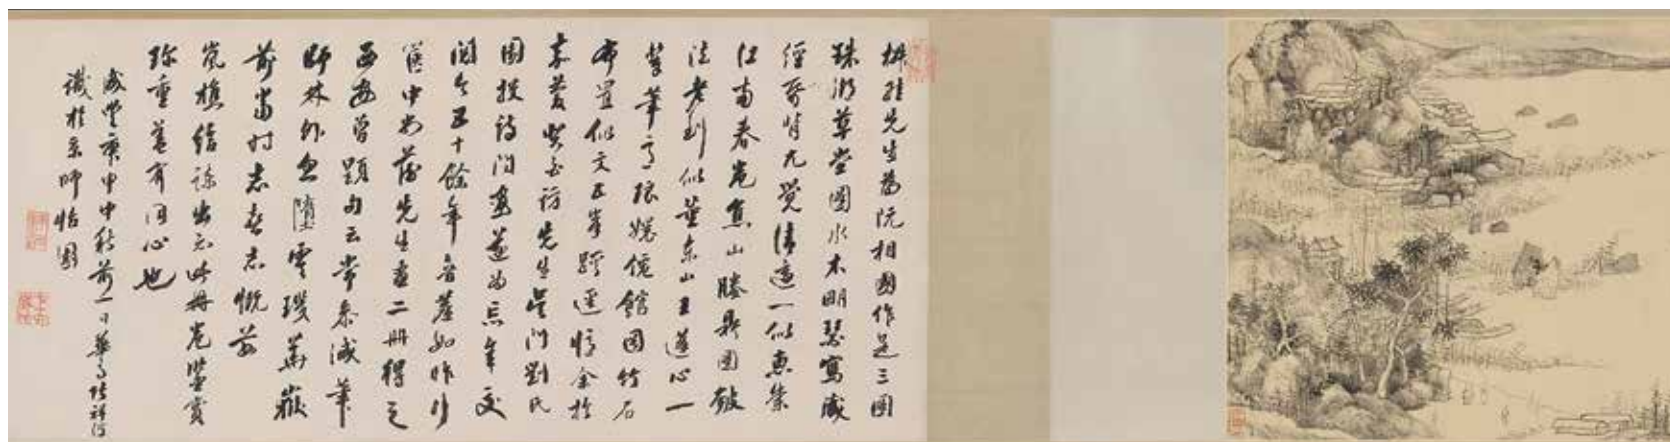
栟櫚先生為阮相國作芝三園
珠湖草堂圖水木明瑟寫盛
經行時不覺清遠一似惠崇
江南春色寫山勝景圖皴
法老到似董香光王蓬心一
輩筆了張燈號館園竹石
亦宜似文五峯野逸皆余於
未發曾在阮先生門劉氏
園披讀閱畫蓮出六年交
閱今五十餘年回首如昨少
從中書得先生畫二冊得之
西安曾題句云常表誠筆
師林外無隨雲環萬嶽
前當時志去志慨其
覺想信語出之此冊光堂實
珍重寶有同心也

咸豐庚申中秋前一日華亭張祥河
識於京師怡園